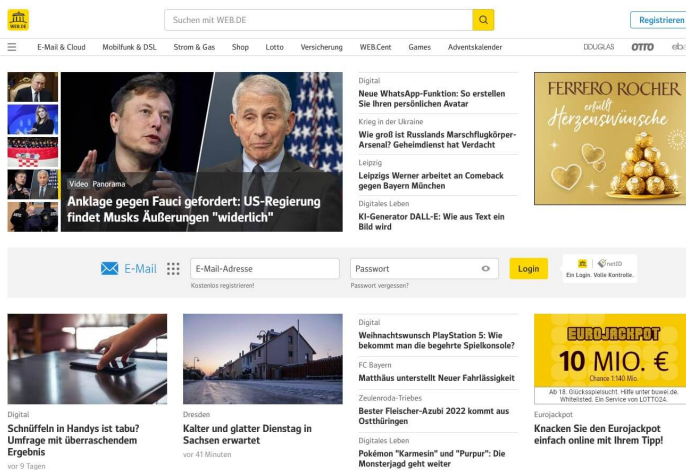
WEB.DE

Suchen mit WEB.DE

Registrieren

E-Mail & Cloud   Mobilfunk & DSL   Strom & Gas   Shop   Lotto   Versicherung   WEB.Cent   Games   Adventskalender   DOUGLAS   OTTO   ebay

Video Panorama
Anklage gegen Fauci gefordert: US-Regierung findet Musks Äußerungen "widerlich"

Digital
Neue WhatsApp-Funktion: So erstellen Sie Ihren persönlichen Avatar

Krieg in der Ukraine
Wie groß ist Russlands Marschflugkörper-Arsenal? Geheimdienst hat Verdacht

Leipzig
Leipzigs Werner arbeitet an Comeback gegen Bayern München

Digitales Leben
KI-Generator DALL-E: Wie aus Text ein Bild wird

FERRERO ROCHER
erfüllt Herzenswünsche

E-Mail
E-Mail-Adresse
Kostenlos registrieren!
Passwort
Passwort vergessen?
Login
netID
Ein Login. Volle Kontrolle.

Digital
Schnüffeln in Handys ist tabu? Umfrage mit überraschendem Ergebnis
vor 9 Tagen

Dresden
Kalter und glatter Dienstag in Sachsen erwartet
vor 41 Minuten

Digital
Weihnachtswunsch PlayStation 5: Wie bekommt man die begehrte Spielkonsole?

FC Bayern
Matthäus unterstellt Neuer Fahrlässigkeit

Zeulenroda-Triebes
Bester Fleischer-Azubi 2022 kommt aus Ostthüringen

Digitales Leben
Pokémon "Karmesin" und "Purpur": Die Monsterjagd geht weiter

EUROJACKPOT
10 MIO. €
Chance 1:140 Mio.
Ab 18. Glücksspiel sucht. Hilfe unter buwei.de. Whitelisted. Ein Service von LOTTO24.

Eurojackpot
Knacken Sie den Eurojackpot einfach online mit Ihrem Tipp!